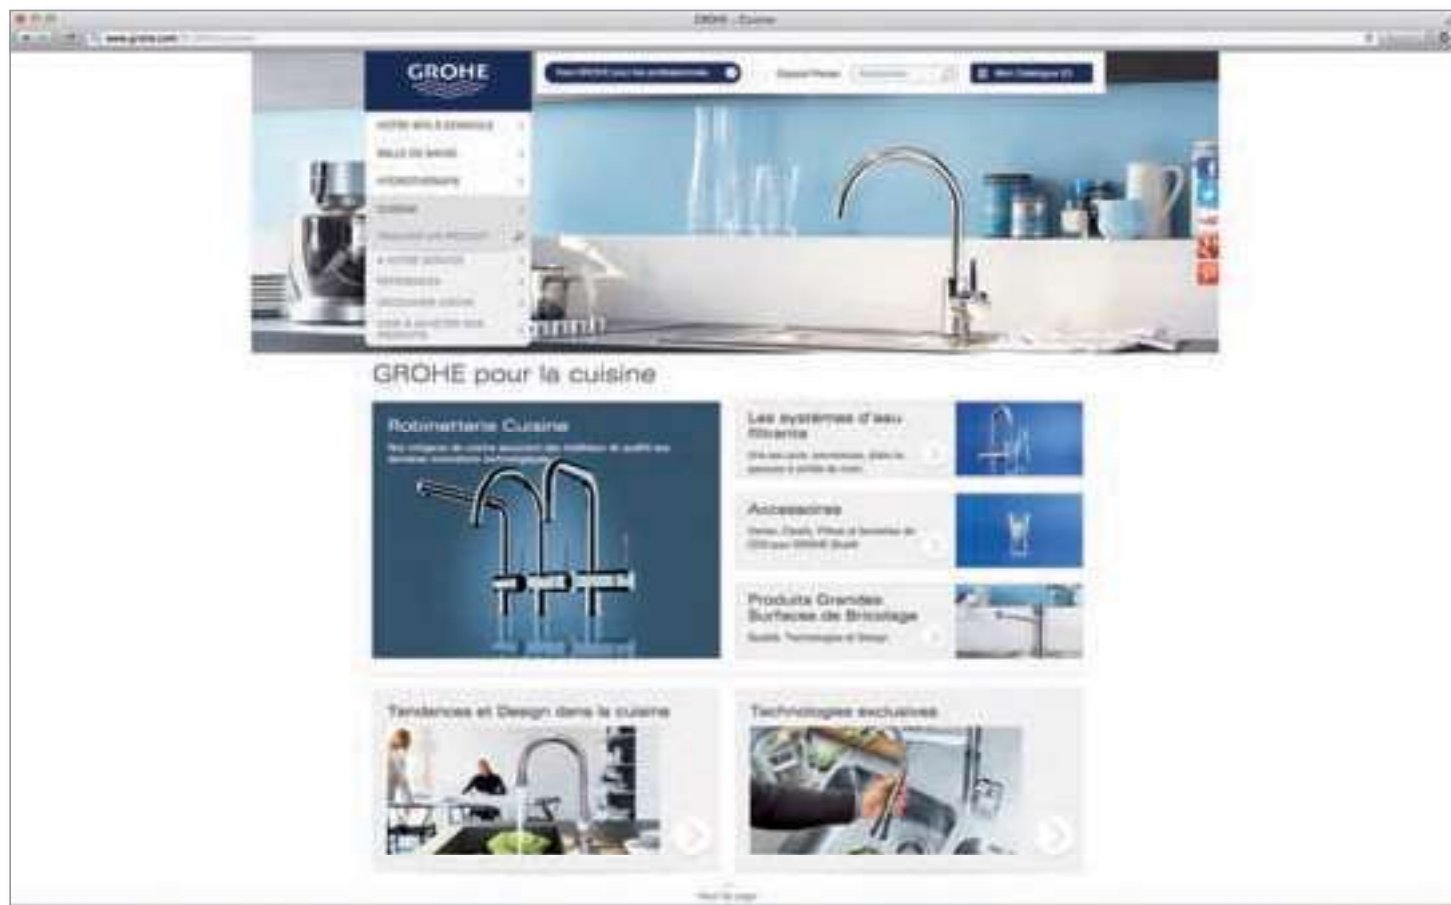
GROHE - Cuisine

www.grohe.com

GROHE

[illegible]

Espace Presse

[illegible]

Mon Catalogue

VOTRE SPA À DOMICILE

SALLE DE BAINS

HYDROTHÉRAPIE

CUISINE

TROUVER UN PRODUIT

À VOTRE SERVICE

RÉFÉRENCES

DÉCOUVRIR GROHE

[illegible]

GROHE pour la cuisine

Robinetterie Cuisine

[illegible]

Les systèmes d'eau filtrée

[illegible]

Accessoires

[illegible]

Produits Grandes Surfaces de Bricolage

Qualité, Technologie et Design

Tendances et Design dans la cuisine

Technologies exclusives

Haut de page